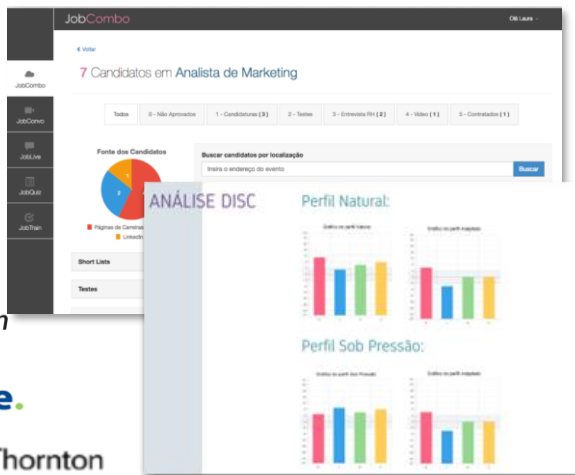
JobCombo

Olá Laura

JobCombo

JobComo

JobLive

JobQuiz

JobTrain

‹ Voltar

7 Candidatos em Analista de Marketing

Todos | 0 - Não Aprovados | 1 - Candidaturas (3) | 2 - Testes | 3 - Entrevista RH (2) | 4 - Vídeo (1) | 5 - Contratados (1)

Fonte dos Candidatos

Páginas de Carreira

LinkedIn

Buscar candidatos por localização

Insira o endereço do evento

Buscar

Short Lists

Testes

ANÁLISE DISC

Perfil Natural:

Gráfico do perfil Natural

Gráfico do perfil Adaptado

Perfil Sob Pressão:

Gráfico do perfil Sob Pressão

Gráfico do perfil Adaptado

e.

Thornton